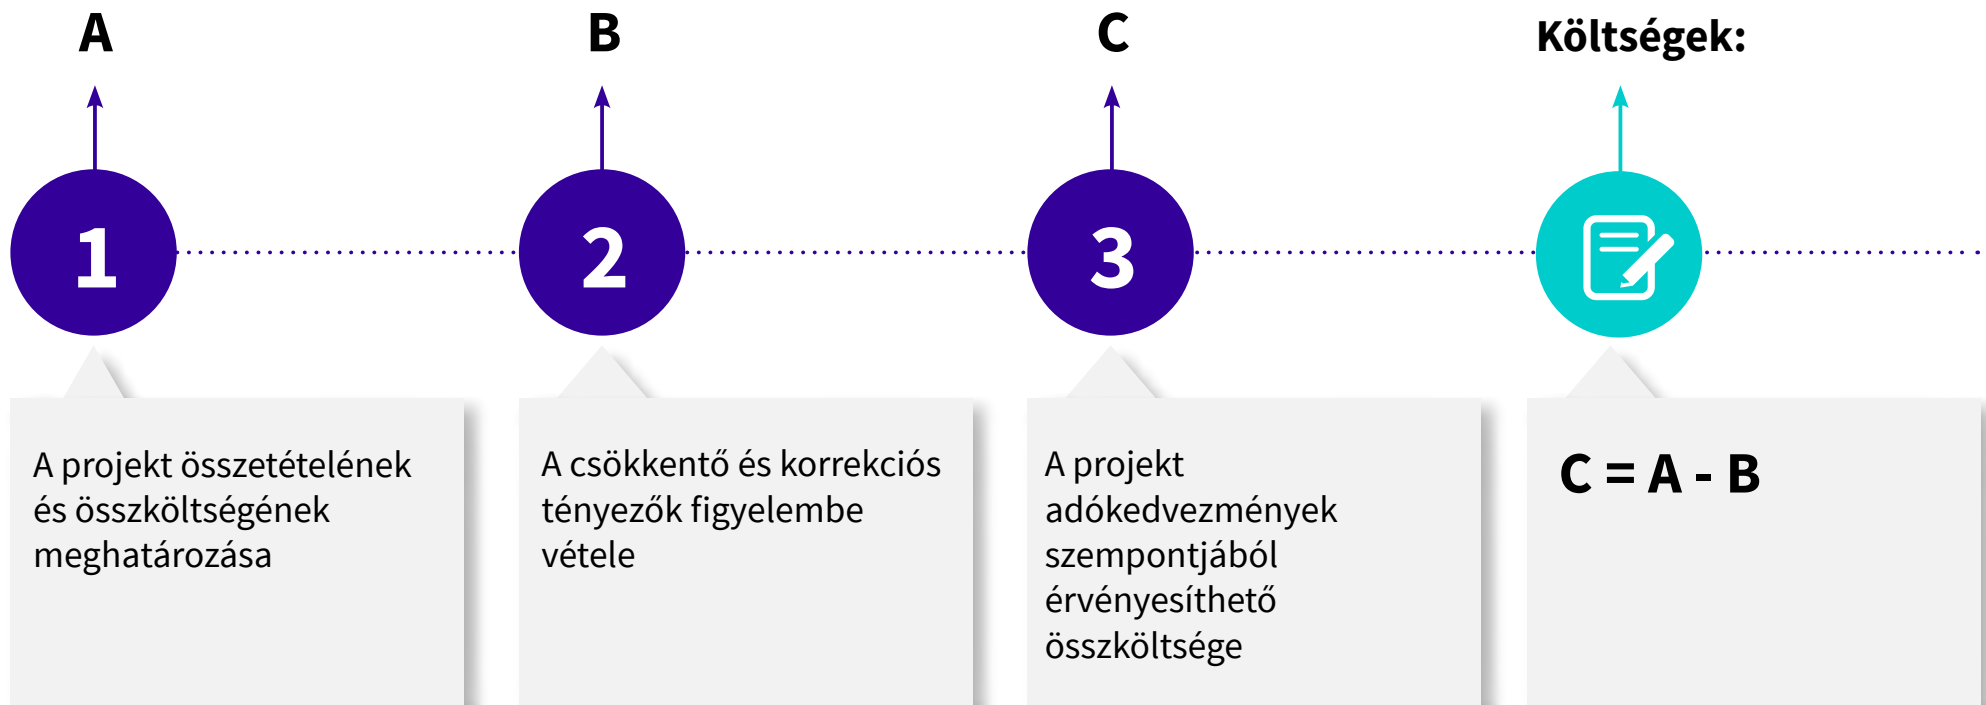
A

1

A projekt összetételének és összköltségének meghatározása

B

2

A csökkentő és korrekciós tényezők figyelembe vétele

C

3

A projekt adókedvezmények szempontjából érvényesíthető összköltsége

Költségek:

C = A - B